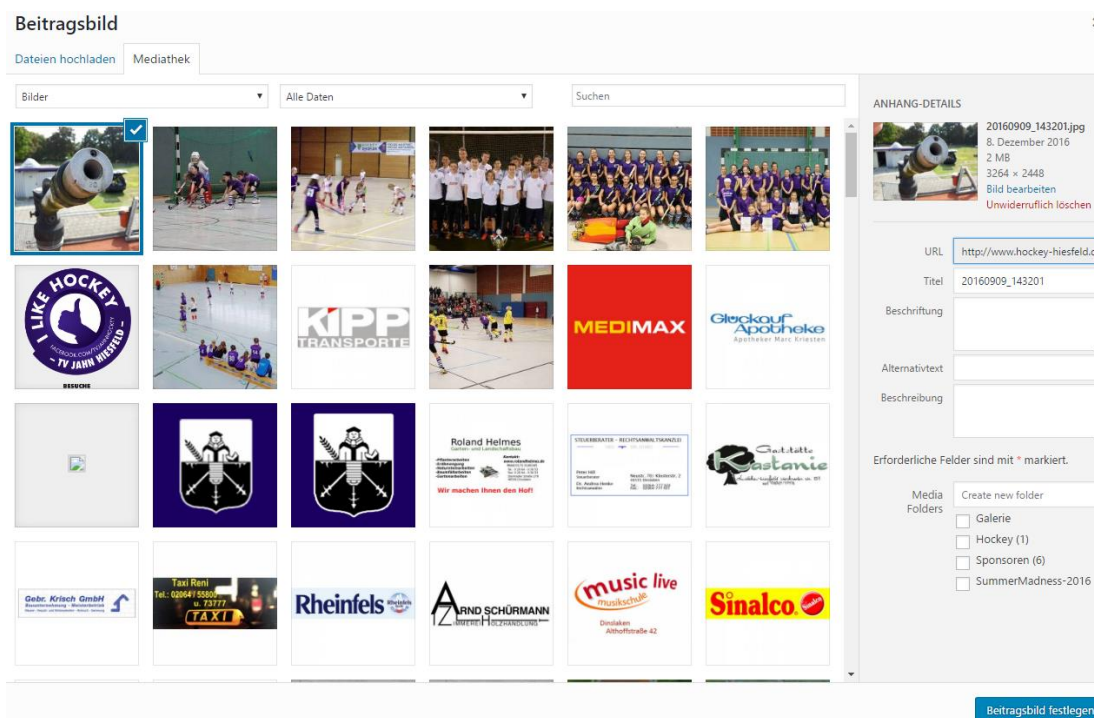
Beitragsbild

Dateien hochladen | Mediathek

Bilder ▾ | Alle Daten ▾ | Suchen

I LIKE HOCKEY
FACEBOOK.COM/TVJANNHOCKEY
TV JANN HIESFELD
BESUCHE

KIPP TRANSPORTE

MEDIMAX

Glückauf Apotheke
Apotheker Marc Kriesten

Roland Helmes
Garten- und Landschaftsbau
Wir machen Ihnen den Hof!

STEUERBERATER · RECHTSANWALTSKANZLEI

Gaststätte Kastanie

Gebr. Krisch GmbH

Taxi Reni
Tel.: 02064 / 55800
u. 73777
TAXI

Rheinfels

ARND SCHÜRMANN
ZIMMEREI HOLZHANDLUNG

music live
musikschule
Dinslaken
Althoffstraße 42

Sinalco

ANHANG-DETAILS

20160909_143201.jpg
8. Dezember 2016
2 MB
3264 × 2448
Bild bearbeiten
Unwiderruflich löschen

URL http://www.hockey-hiesfeld.d
Titel 20160909_143201
Beschriftung
Alternativtext
Beschreibung

Erforderliche Felder sind mit * markiert.

Media Folders
Create new folder
Galerie
Hockey (1)
Sponsoren (6)
SummerMadness-2016

Beitragsbild festlegen